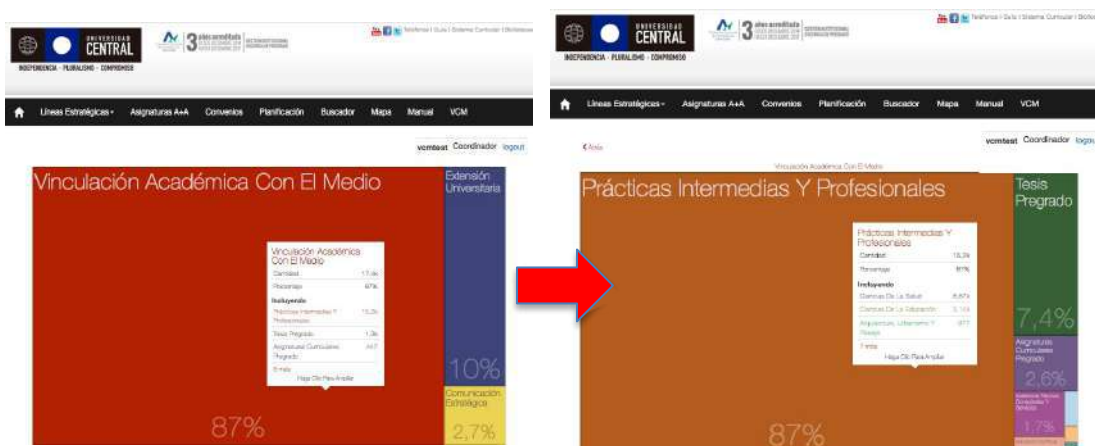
UNIVERSIDAD CENTRAL
INDEPENDENCIA - PLURALISMO - COMPROMISO
3 años acreditada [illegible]
Teléfonos | Guía | Sistema Curricular | Biblioteca
Líneas Estratégicas▾ Asignaturas A+A Convenios Planificación Buscador Mapa Manual VCM
vcmtest Coordinador logout
Vinculación Académica Con El Medio
Extensión Universitaria
Vinculación Académica Con El Medio
Cantidad 17,4k
Porcentaje 87%
Incluyendo
Prácticas Intermedias Y Profesionales 15,3k
Tesis Pregrado 1,3k
Asignaturas Curriculares Pregrado 447
5 más
Haga Clic Para Ampliar
10%
Comunicación Estratégica
87%
2,7%

UNIVERSIDAD CENTRAL
INDEPENDENCIA - PLURALISMO - COMPROMISO
3 años acreditada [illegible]
Teléfonos | Guía | Sistema Curricular | Biblioteca
Líneas Estratégicas▾ Asignaturas A+A Convenios Planificación Buscador Mapa Manual VCM
vcmtest Coordinador logout
< Atrás
Vinculación Académica Con El Medio
Prácticas Intermedias Y Profesionales
Tesis Pregrado
Prácticas Intermedias Y Profesionales
Cantidad 15,3k
Porcentaje 87%
Incluyendo
Ciencias De La Salud 8,67k
Ciencias De La Educación 5,14k
Arquitectura, Urbanismo Y Paisaje 877
1 más
Haga Clic Para Ampliar
7,4%
Asignaturas Curriculares Pregrado
2,6%
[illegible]
1,7%
87%